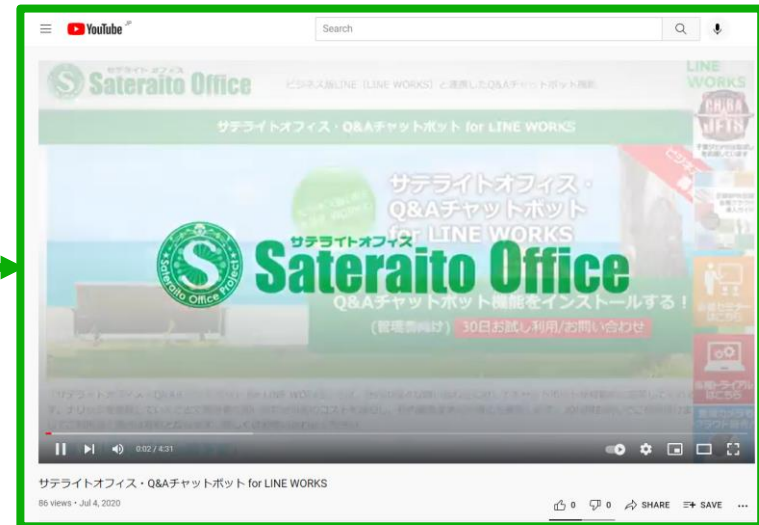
YouTube JP

Search

サテライトオフィス
Sateraito Office

ビジネス版LINE（LINE WORKS）と連携したQ&Aチャットボット機能

LINE WORKS

サテライトオフィス・Q&Aチャットボット for LINE WORKS

サテライトオフィス・Q&Aチャットボット for LINE WORKS

サテライトオフィス
Sateraito Office
Sateraito Office Project

Q&Aチャットボット機能をインストールする！

（管理者向け） 30日お試し利用/お問い合わせ

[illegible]

0:02 / 4:31

サテライトオフィス・Q&Aチャットボット for LINE WORKS

86 views • Jul 4, 2020

0 0 SHARE SAVE ...